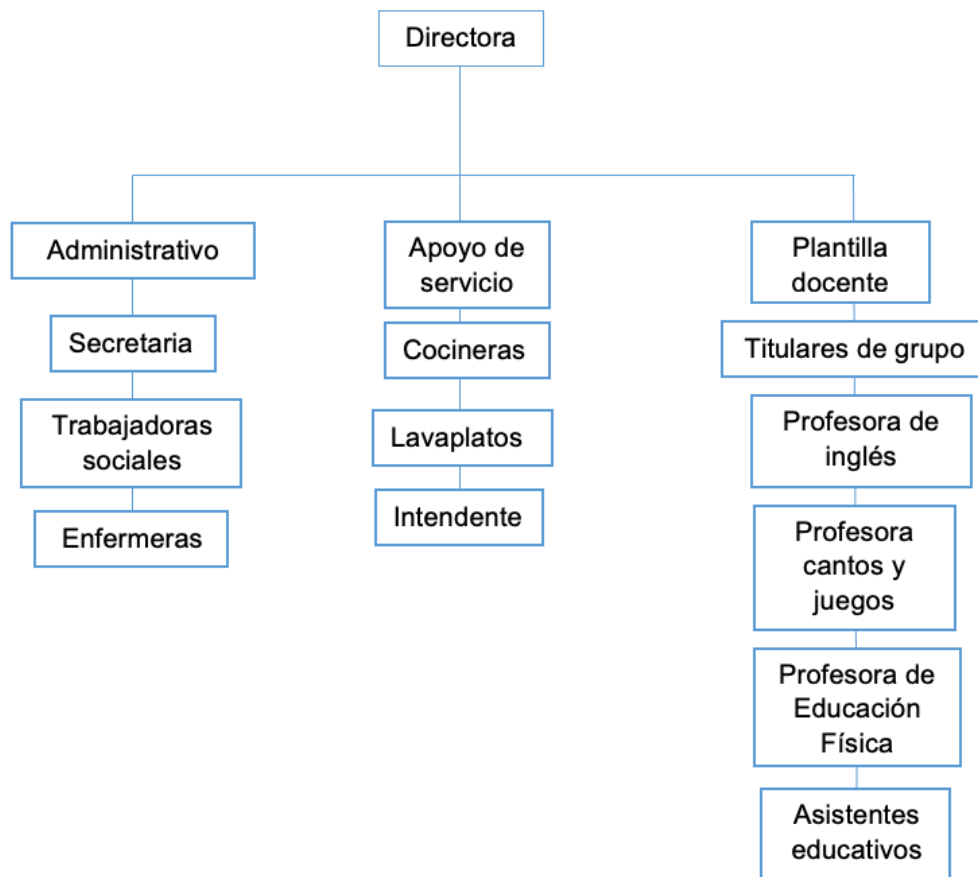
Directora

Administrativo

Secretaria

Trabajadoras sociales

Enfermeras

Apoyo de servicio

Cocineras

Lavaplatos

Intendente

Plantilla docente

Titulares de grupo

Profesora de inglés

Profesora cantos y juegos

Profesora de Educación Física

Asistentes educativos